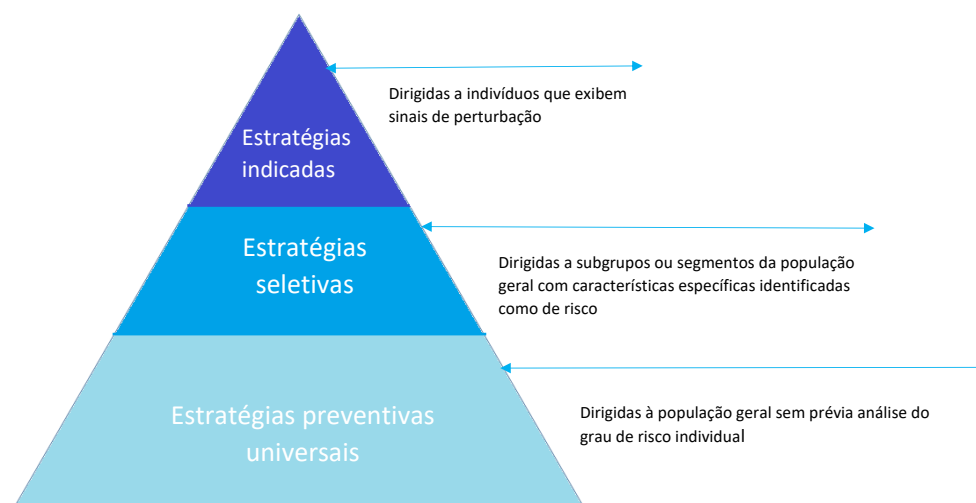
Estratégias indicadas

Dirigidas a indivíduos que exibem sinais de perturbação

Estratégias seletivas

Dirigidas a subgrupos ou segmentos da população geral com características específicas identificadas como de risco

Estratégias preventivas universais

Dirigidas à população geral sem prévia análise do grau de risco individual